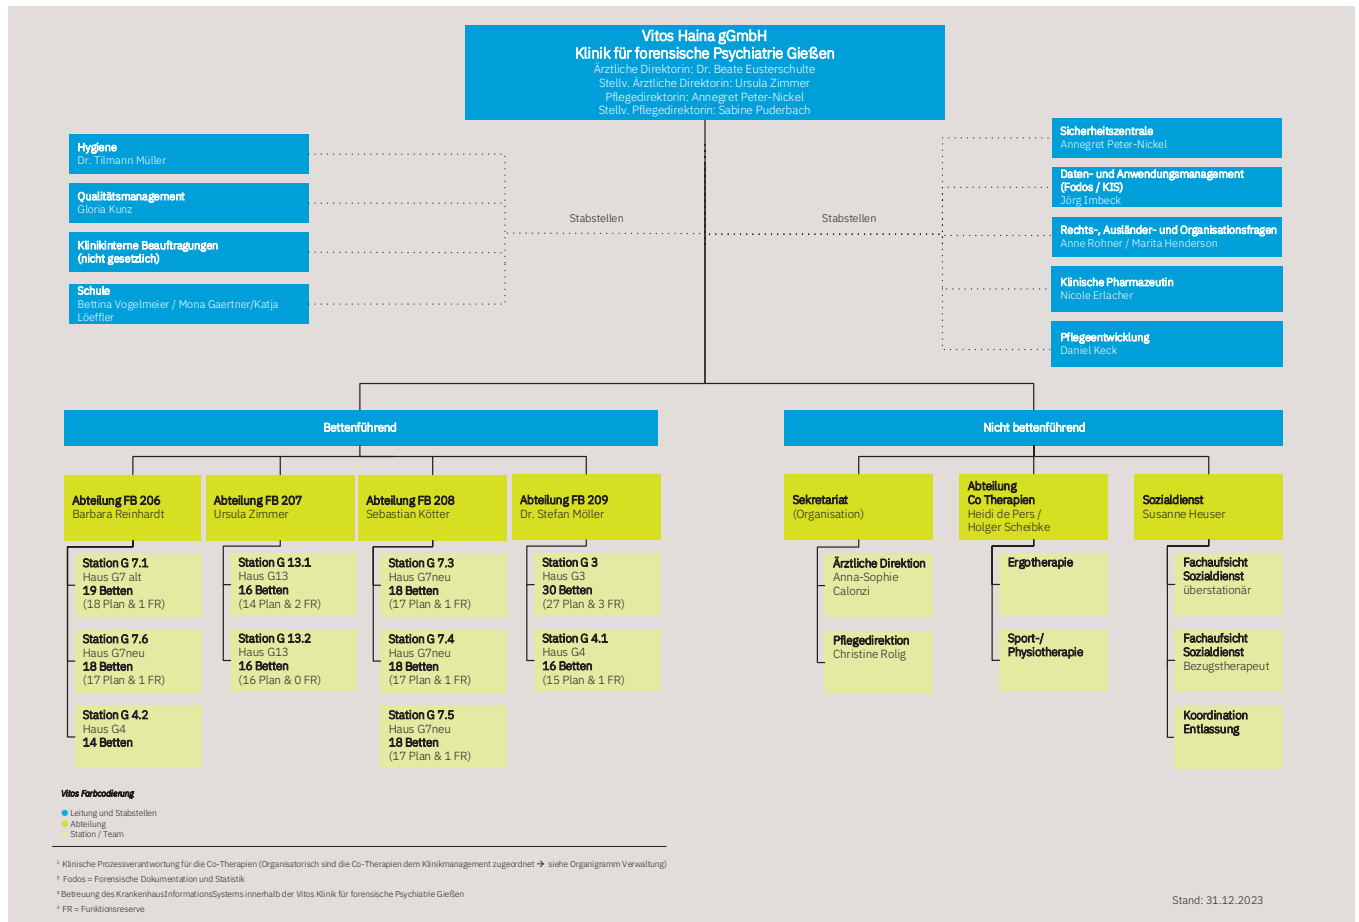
Vitos Haina gGmbH
Klinik für forensische Psychiatrie Gießen
Ärztliche Direktorin: Dr. Beate Eusterschulte
Stellv. Ärztliche Direktorin: Ursula Zimmer
Pflegedirektorin: Annegret Peter-Nickel
Stellv. Pflegedirektorin: Sabine Puderbach

Hygiene
Dr. Tilmann Müller

Qualitätsmanagement
Gloria Kunz

Klinikinterne Beauftragungen (nicht gesetzlich)

Schule
Bettina Vogelmeier / Mona Gaertner/Katja Löeffler

Stabstellen

Stabstellen

Sicherheitszentrale
Annegret Peter-Nickel

Daten- und Anwendungsmanagement (Fodos / KIS)
Jörg Imbeck

Rechts-, Ausländer- und Organisationsfragen
Anne Rohner / Marita Henderson

Klinische Pharmazeutin
Nicole Erlacher

Pflegeentwicklung
Daniel Keck

Bettenführend

Nicht bettenführend

Abteilung FB 206
Barbara Reinhardt

Abteilung FB 207
Ursula Zimmer

Abteilung FB 208
Sebastian Kötter

Abteilung FB 209
Dr. Stefan Möller

Station G 7.1
Haus G7 alt
19 Betten
(18 Plan & 1 FR)

Station G 7.6
Haus G7neu
18 Betten
(17 Plan & 1 FR)

Station G 4.2
Haus G4
14 Betten

Station G 13.1
Haus G13
16 Betten
(14 Plan & 2 FR)

Station G 13.2
Haus G13
16 Betten
(16 Plan & 0 FR)

Station G 7.3
Haus G7neu
18 Betten
(17 Plan & 1 FR)

Station G 7.4
Haus G7neu
18 Betten
(17 Plan & 1 FR)

Station G 7.5
Haus G7neu
18 Betten
(17 Plan & 1 FR)

Station G 3
Haus G3
30 Betten
(27 Plan & 3 FR)

Station G 4.1
Haus G4
16 Betten
(15 Plan & 1 FR)

Sekretariat
(Organisation)

Abteilung Co Therapien
Heidi de Pers / Holger Scheibke

Sozialdienst
Susanne Heuser

Ärztliche Direktion
Anna-Sophie Calonzi

Pflegedirektion
Christine Rolig

Ergotherapie

Sport-/ Physiotherapie

Fachaufsicht Sozialdienst
überstationär

Fachaufsicht Sozialdienst
Bezugstherapeut

Koordination Entlassung

Vitos Farbcodierung
Leitung und Stabstellen
Abteilung
Station / Team

¹ Klinische Prozessverantwortung für die Co-Therapien (Organisatorisch sind die Co-Therapien dem Klinikmanagement zugeordnet → siehe Organigramm Verwaltung)
² Fodos = Forensische Dokumentation und Statistik
³ Betreuung des KrankenhausInformationsSystems innerhalb der Vitos Klinik für forensische Psychiatrie Gießen
⁴ FR = Funktionsreserve

Stand: 31.12.2023